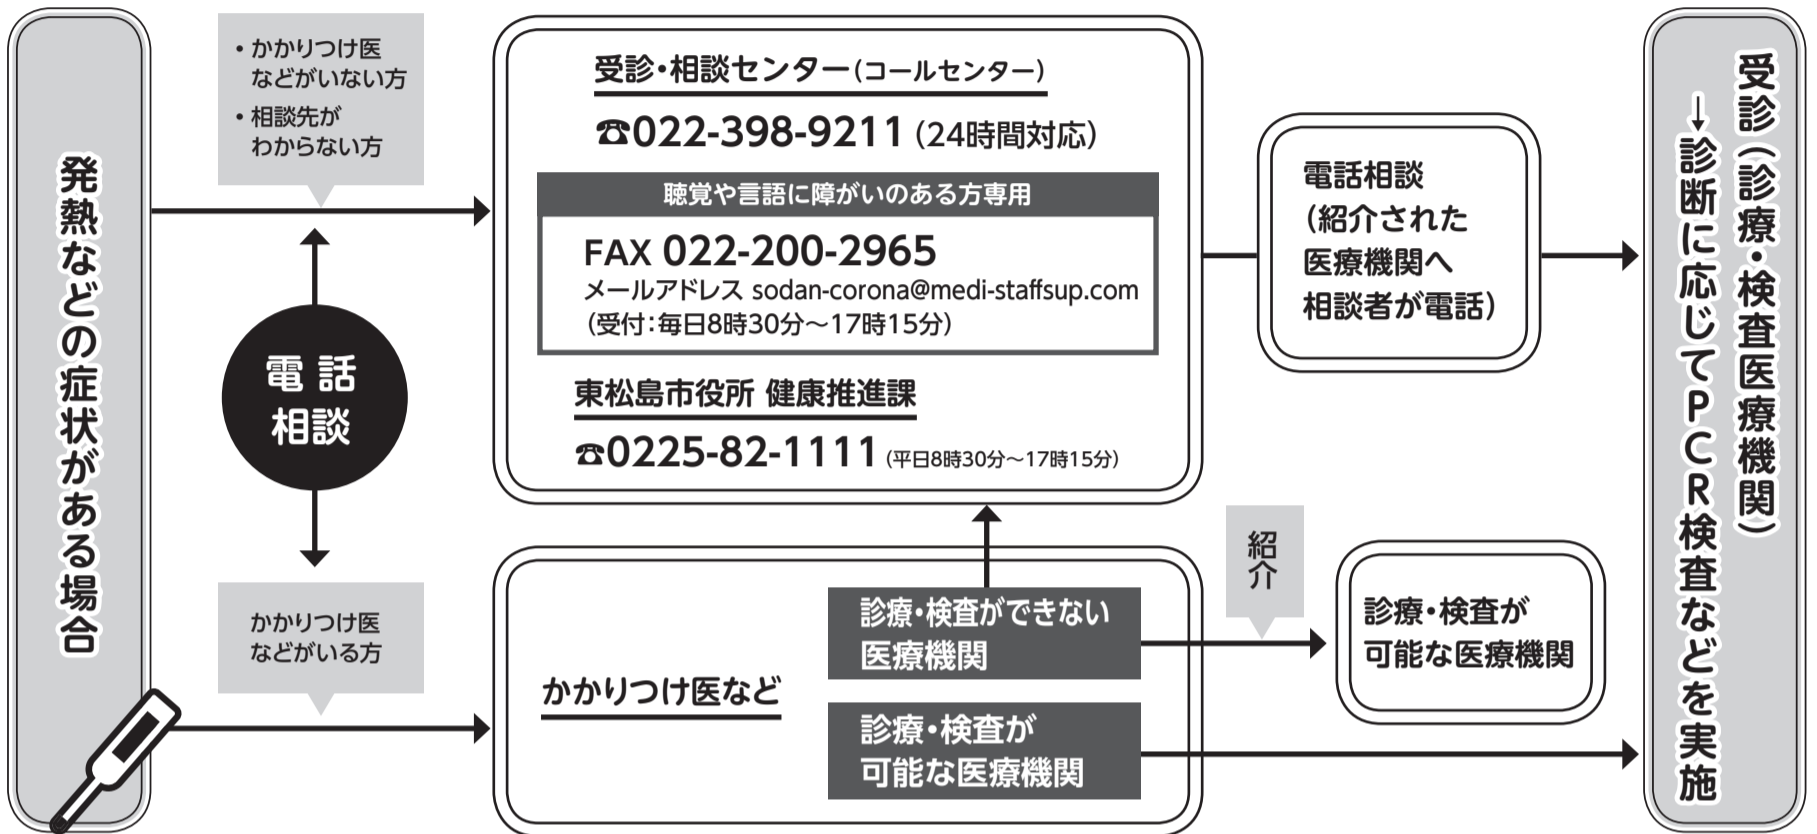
発熱などの症状がある場合

• かかりつけ医などがいない方
• 相談先がわからない方

電 話
相談

かかりつけ医などがいる方

受診・相談センター（コールセンター）
☎022-398-9211（24時間対応）

聴覚や言語に障がいのある方専用
FAX 022-200-2965
メールアドレス sodan-corona@medi-staffsup.com
（受付：毎日8時30分～17時15分）

東松島市役所 健康推進課
☎0225-82-1111（平日8時30分～17時15分）

電話相談
（紹介された医療機関へ相談者が電話）

かかりつけ医など

診療・検査ができない医療機関

診療・検査が可能な医療機関

紹介

診療・検査が可能な医療機関

受診（診療・検査医療機関）
↓
診断に応じてPCR検査などを実施